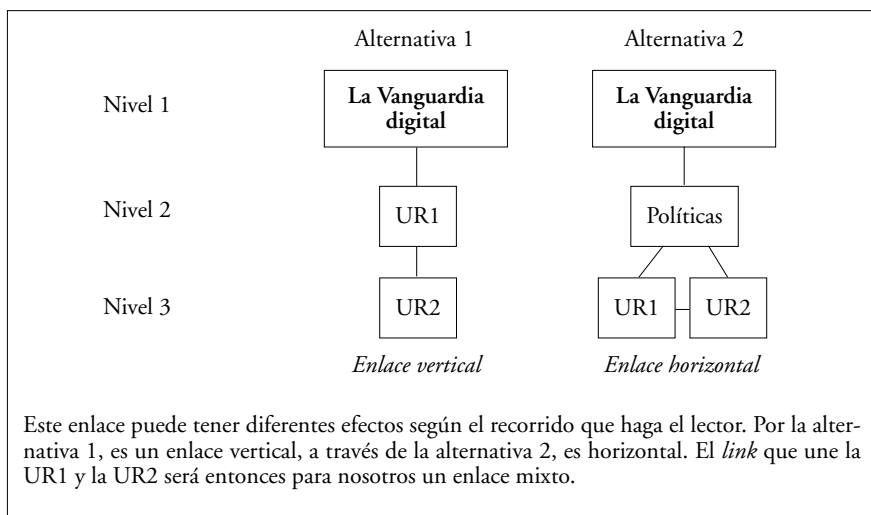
Alternativa 1

Alternativa 2

Nivel 1

**La Vanguardia digital**

**La Vanguardia digital**

Nivel 2

UR1

Políticas

Nivel 3

UR2

UR1

UR2

*Enlace vertical*

*Enlace horizontal*

Este enlace puede tener diferentes efectos según el recorrido que haga el lector. Por la alternativa 1, es un enlace vertical, a través de la alternativa 2, es horizontal. El *link* que une la UR1 y la UR2 será entonces para nosotros un enlace mixto.